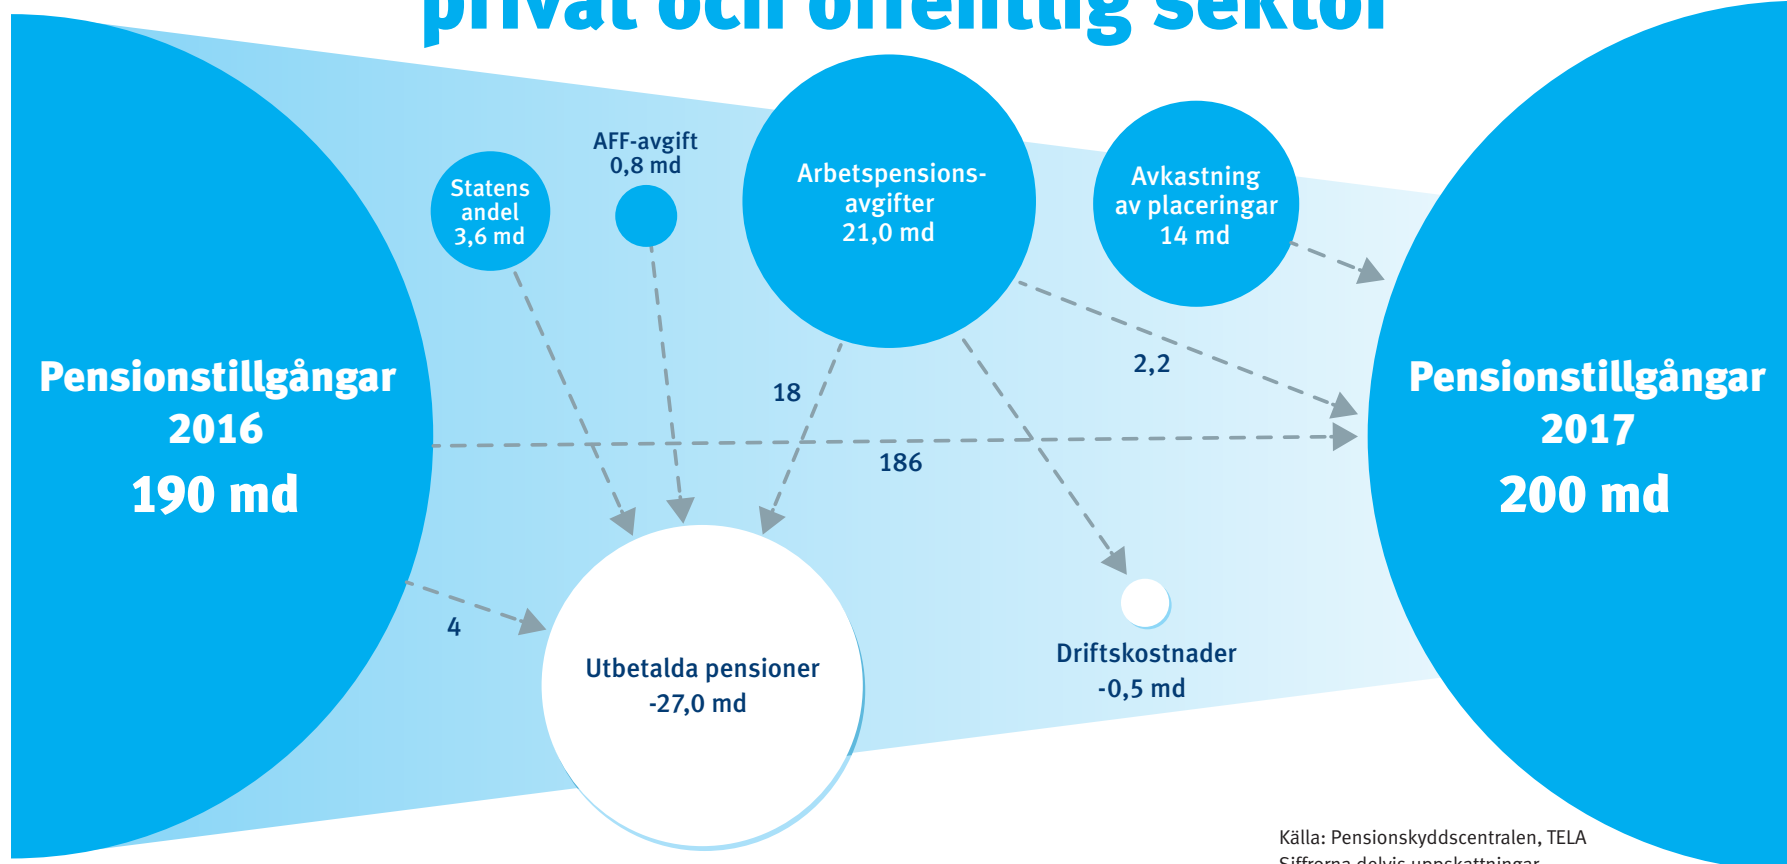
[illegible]

Statens andel 3,6 md

AFF-avgift 0,8 md

Arbetspensionsavgifter 21,0 md

Avkastning av placeringar 14 md

Pensionstillgångar 2016

190 md

18

2,2

186

Pensionstillgångar 2017

200 md

4

Utbetalda pensioner -27,0 md

Driftskostnader -0,5 md

Källa: Pensionsskyddscentralen, TELA

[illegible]